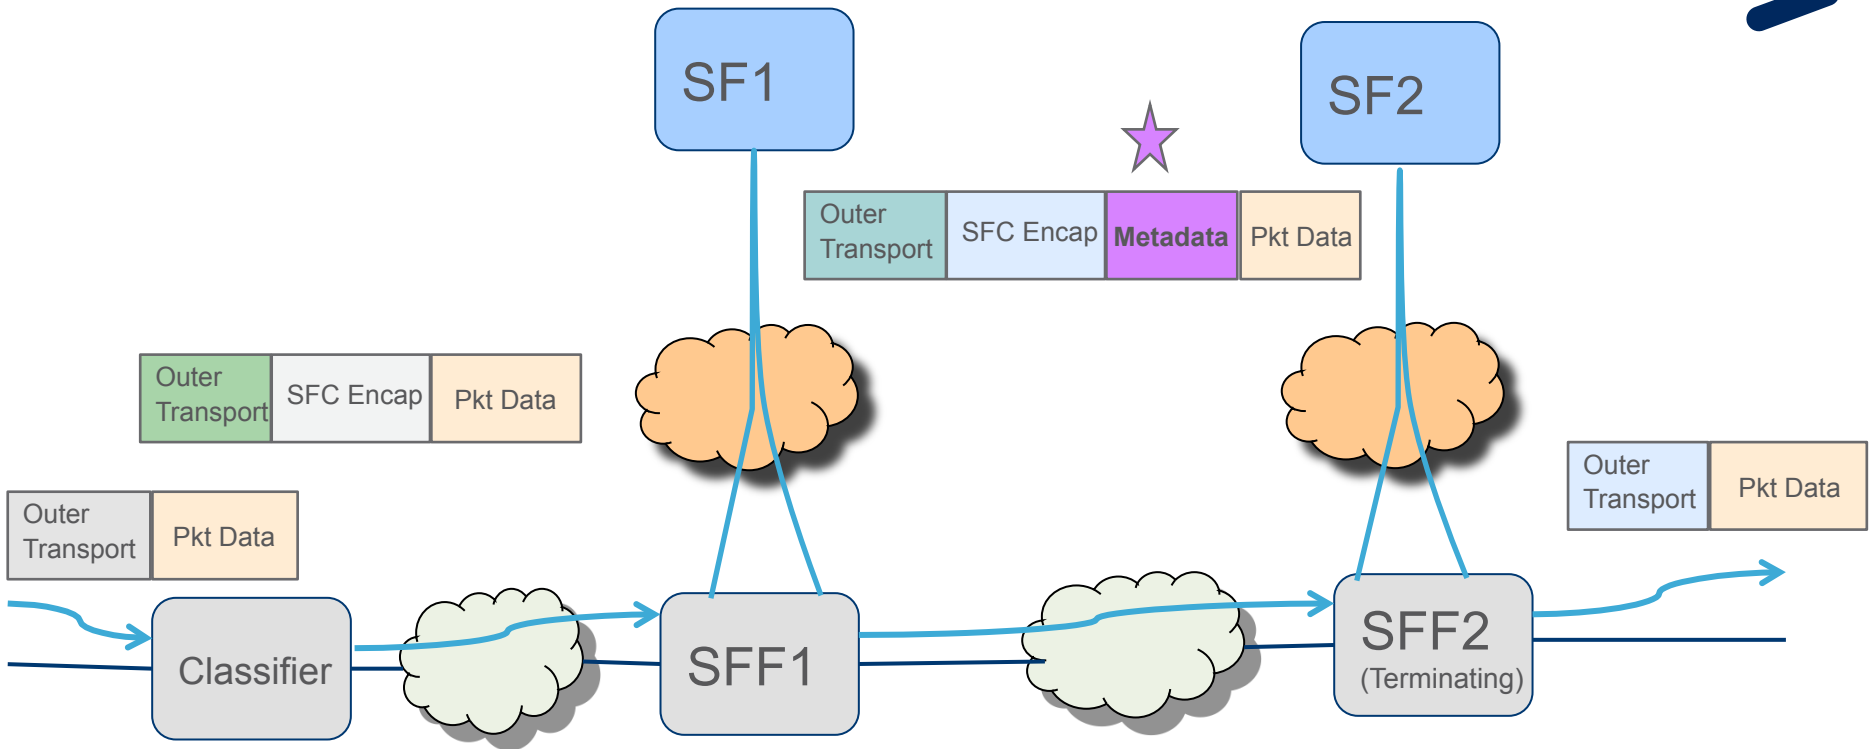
SF1

SF2

| Outer Transport | SFC Encap | Metadata | Pkt Data |
|---|---|---|---|

| Outer Transport | SFC Encap | Pkt Data |
|---|---|---|

| Outer Transport | Pkt Data |
|---|---|

| Outer Transport | Pkt Data |
|---|---|

Classifier

SFF1

SFF2
(Terminating)